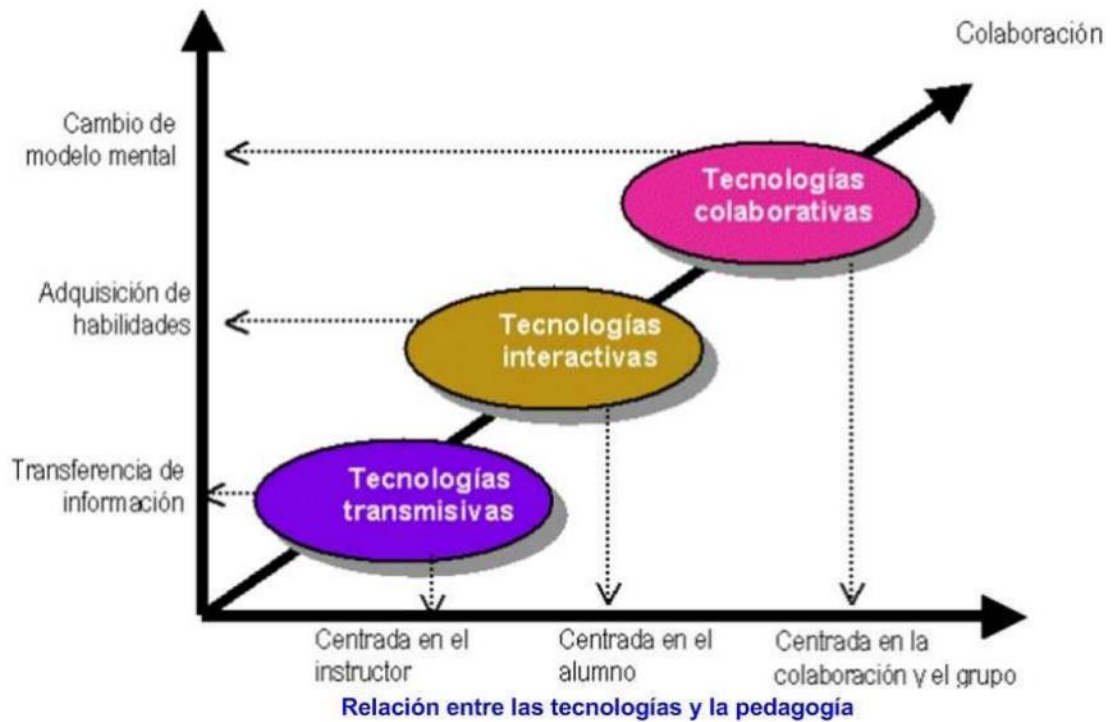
Colaboración

Cambio de modelo mental

Adquisición de habilidades

Transferencia de información

Tecnologías colaborativas

Tecnologías interactivas

Tecnologías transmisivas

Centrada en el instructor

Centrada en el alumno

Centrada en la colaboración y el grupo

Relación entre las tecnologías y la pedagogía